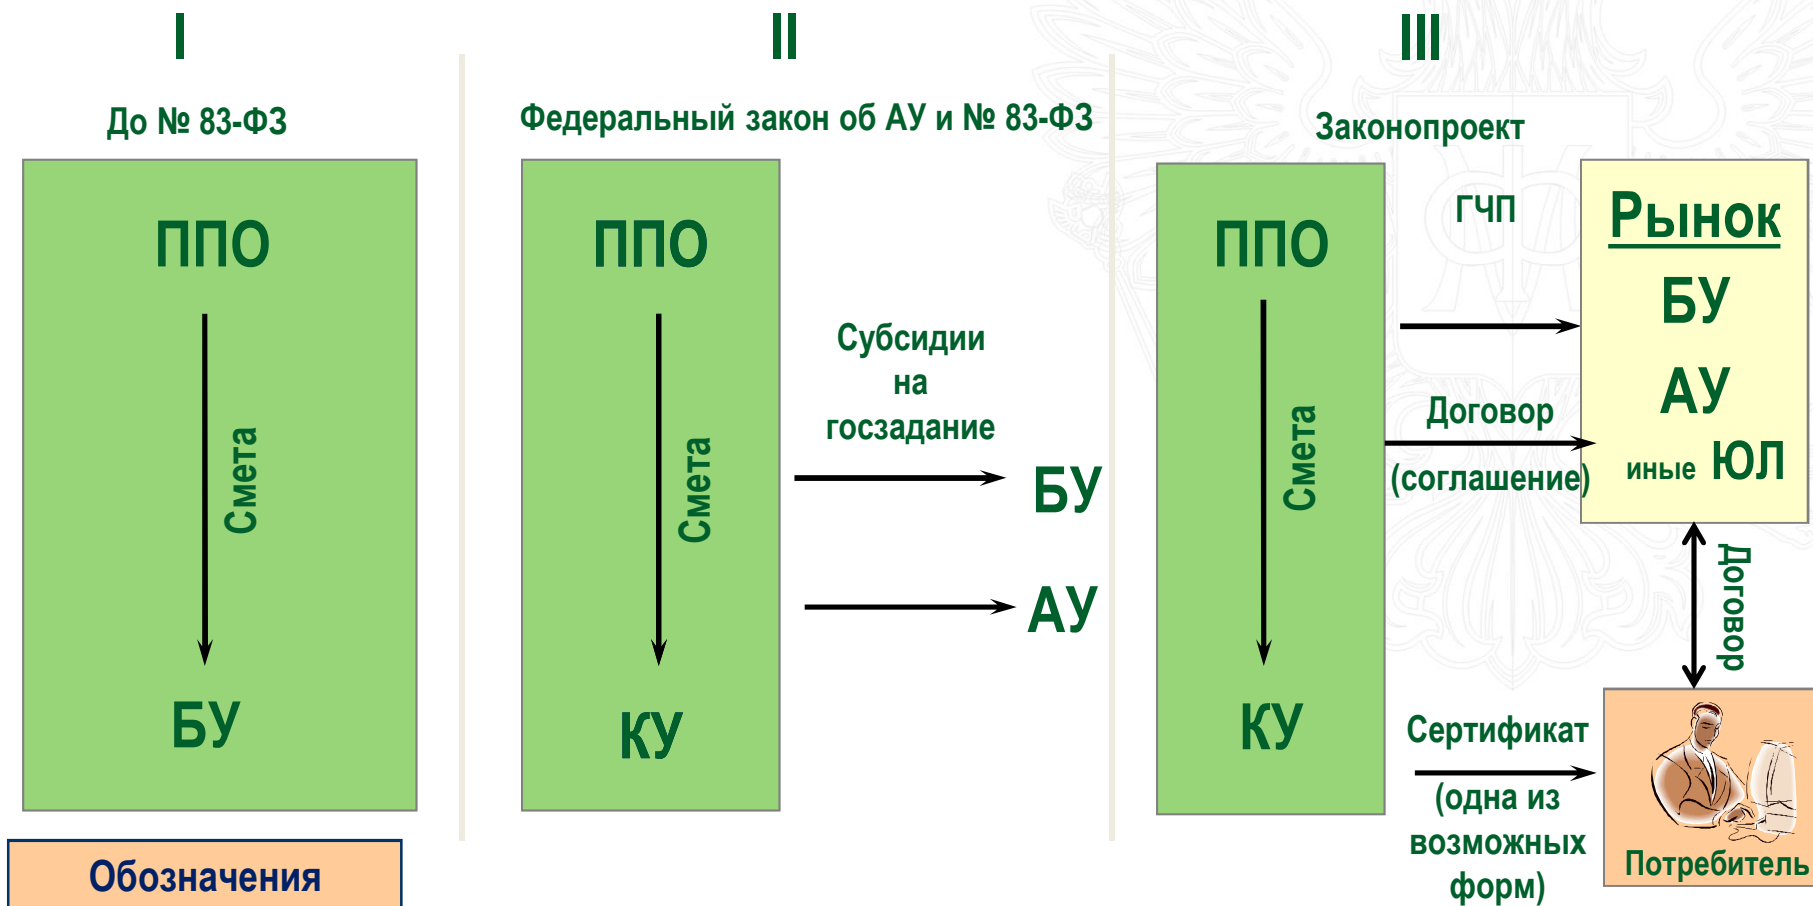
I

До № 83-ФЗ

ППО

Смета

БУ

II

Федеральный закон об АУ и № 83-ФЗ

ППО

Смета

КУ

Субсидии на госзадание

БУ

АУ

III

Законопроект

ППО

Смета

КУ

ГЧП

Договор (соглашение)

Рынок

БУ

АУ

иные ЮЛ

Договор

Сертификат (одна из возможных форм)

Потребитель

Обозначения